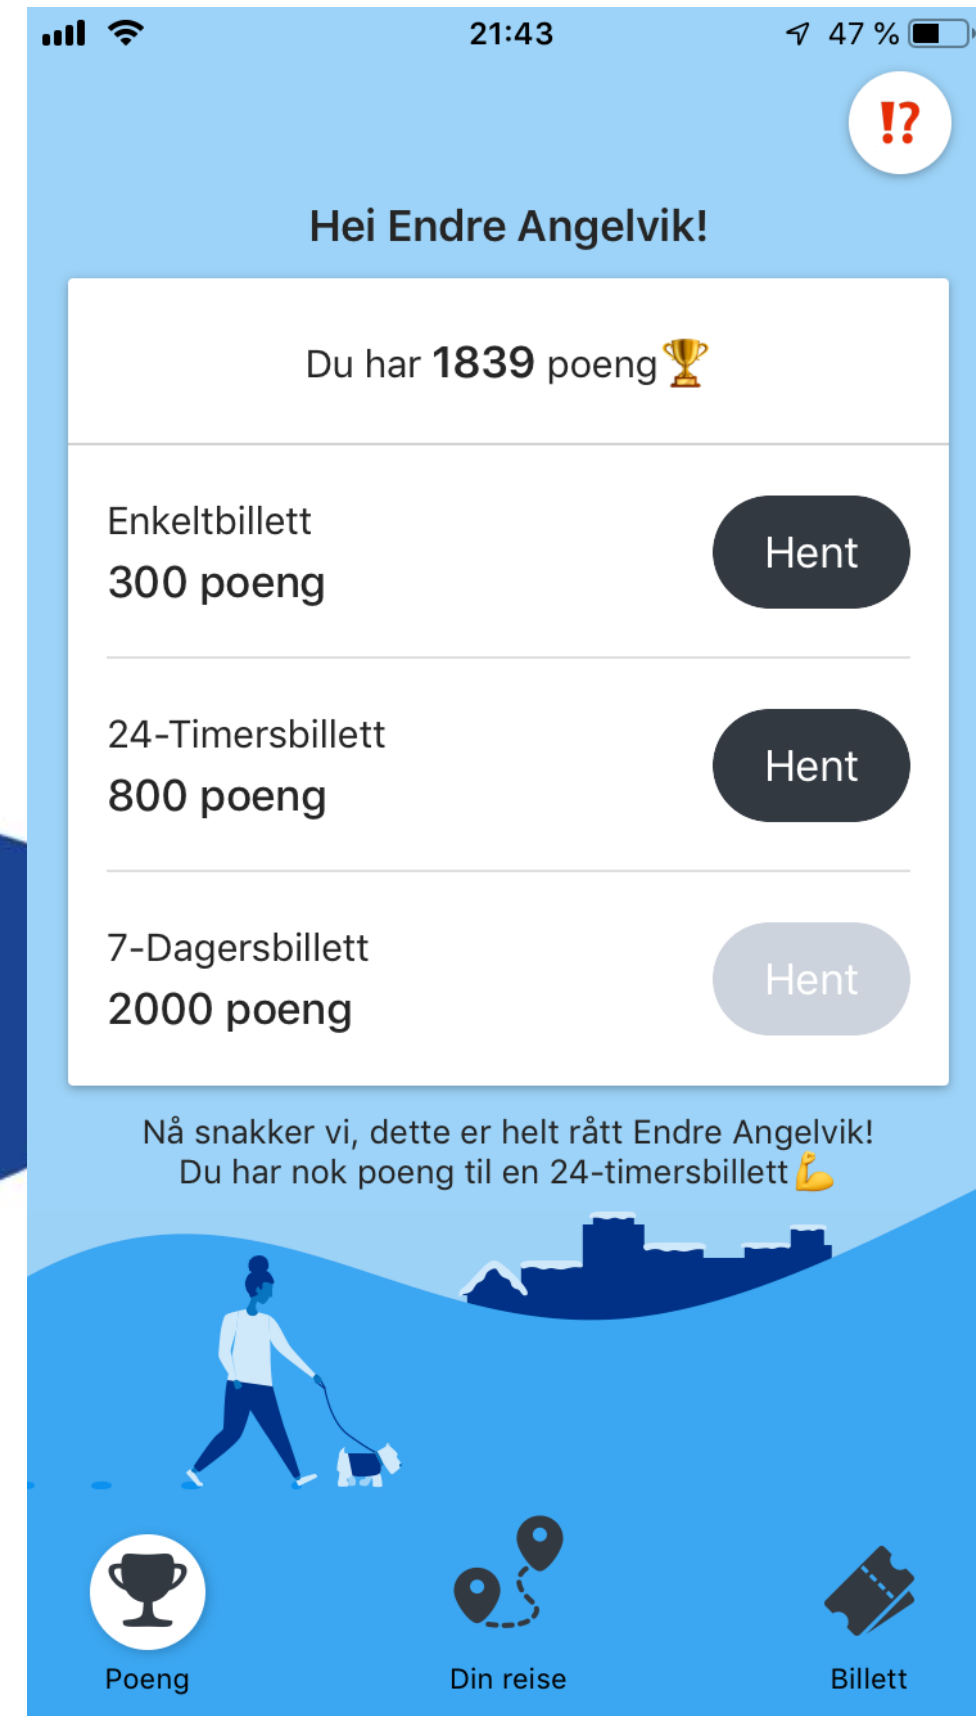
21:43

47 %

⁉

Hei Endre Angelvik!

Du har 1839 poeng 🏆

Enkeltbillett
300 poeng

Hent

24-Timersbillett
800 poeng

Hent

7-Dagersbillett
2000 poeng

Hent

Nå snakker vi, dette er helt rått Endre Angelvik!
Du har nok poeng til en 24-timersbillett 💪

Poeng

Din reise

Billett